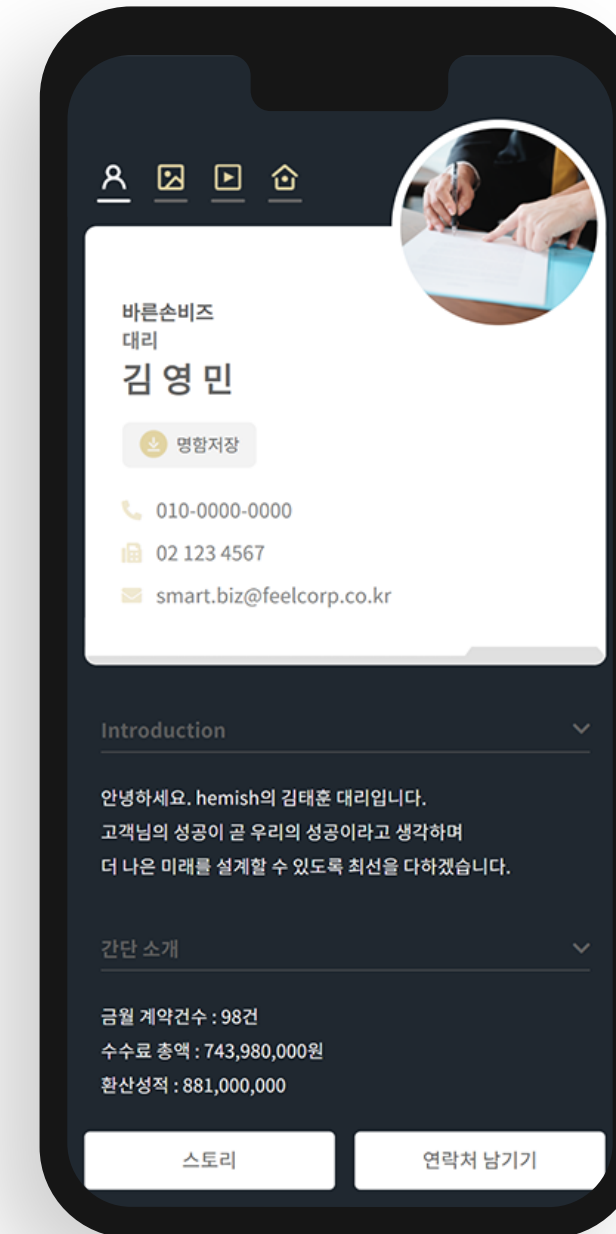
바른손비즈
대리
김 영 민

명함저장

010-0000-0000

02 123 4567

smart.biz@feelcorp.co.kr

Introduction

안녕하세요. hemish의 김태훈 대리입니다.
고객님의 성공이 곧 우리의 성공이라고 생각하며
더 나은 미래를 설계할 수 있도록 최선을 다하겠습니다.

간단 소개

금월 계약건수 : 98건
수수료 총액 : 743,980,000원
환산성적 : 881,000,000

스토리

연락처 남기기